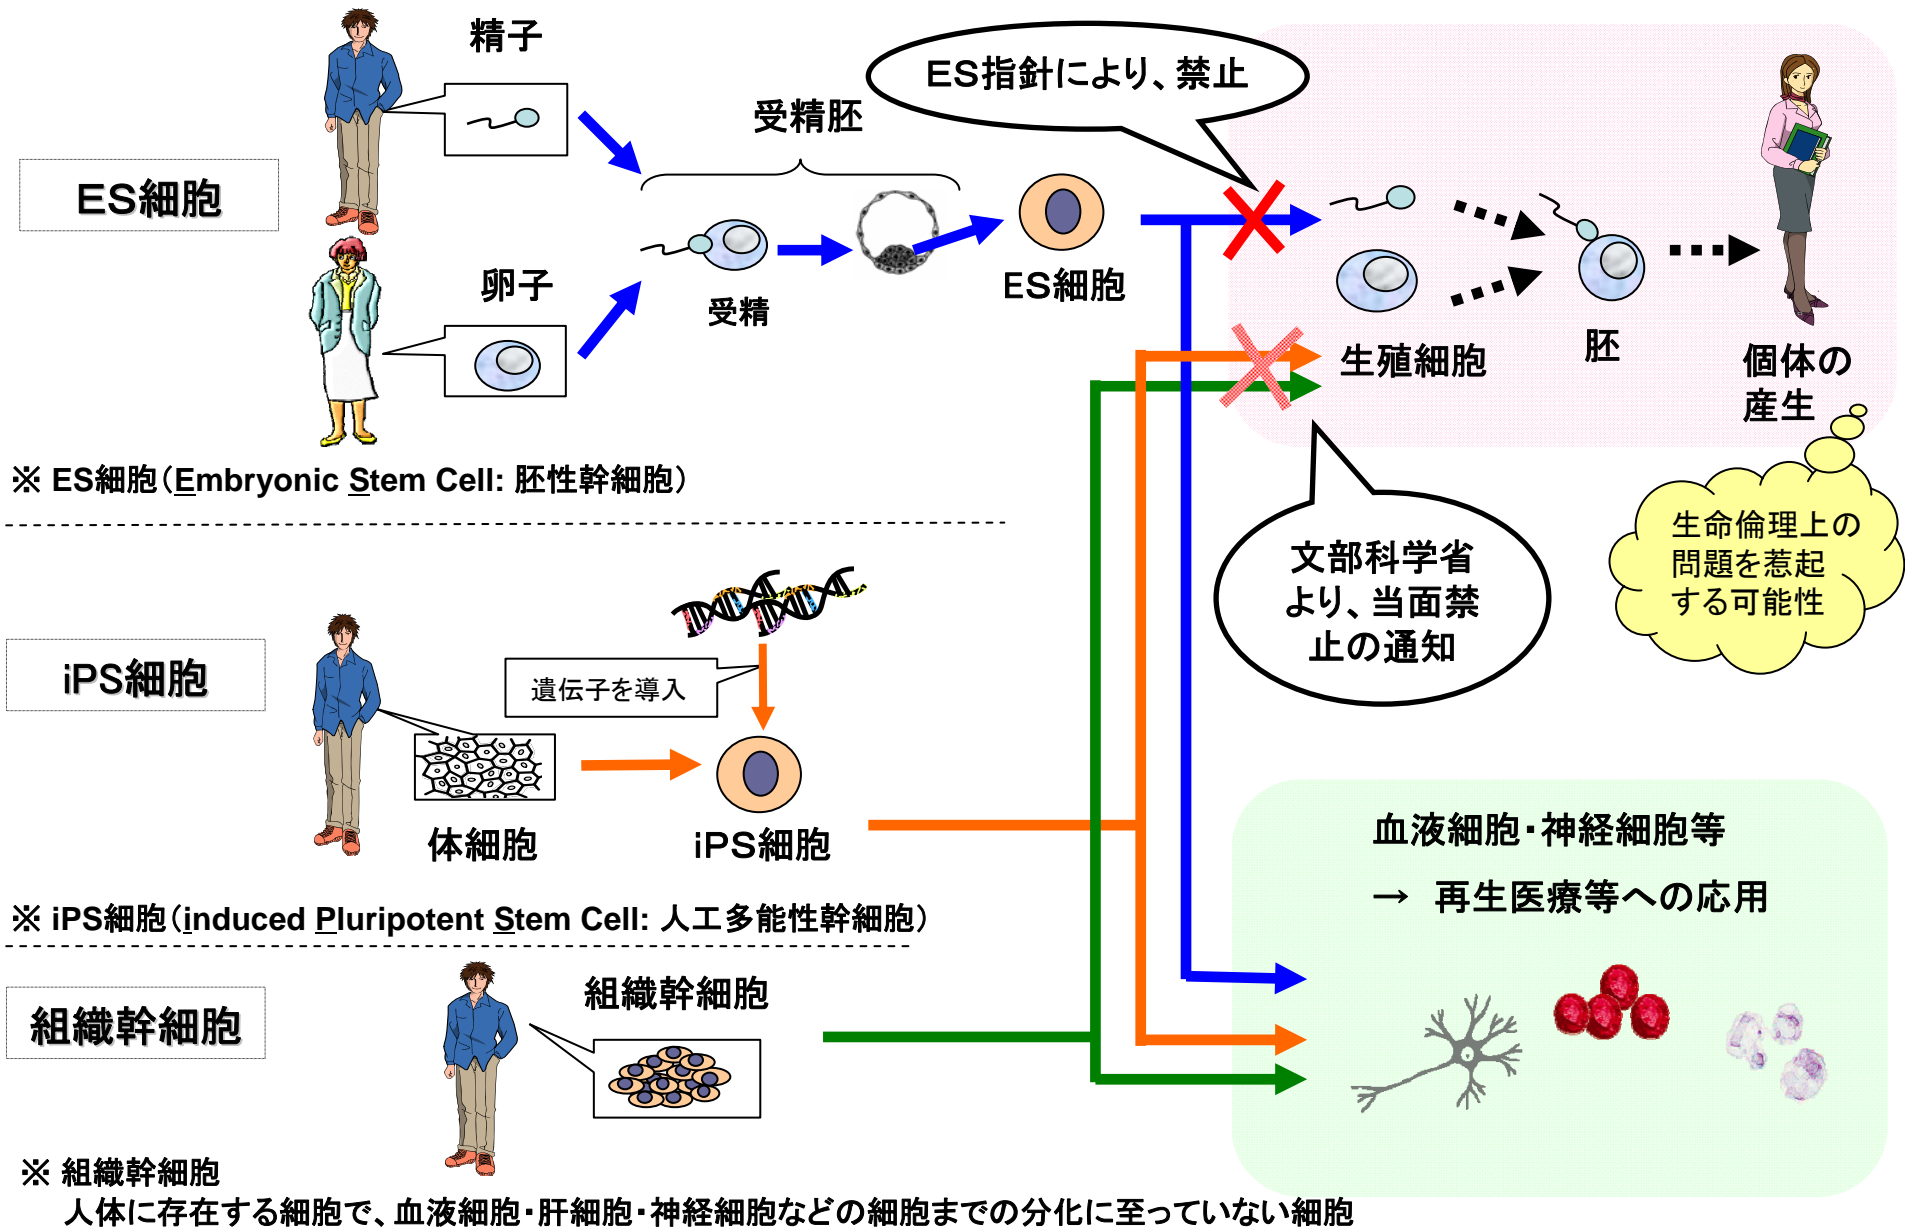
ES細胞

精子

卵子

受精胚

受精

ES細胞

ES指針により、禁止

生殖細胞

胚

個体の産生

※ ES細胞（Embryonic Stem Cell: 胚性幹細胞）

文部科学省より、当面禁止の通知

生命倫理上の問題を惹起する可能性

iPS細胞

遺伝子を導入

体細胞

iPS細胞

血液細胞・神経細胞等

→ 再生医療等への応用

※ iPS細胞（induced Pluripotent Stem Cell: 人工多能性幹細胞）

組織幹細胞

組織幹細胞

※ 組織幹細胞
人体に存在する細胞で、血液細胞・肝細胞・神経細胞などの細胞までの分化に至っていない細胞